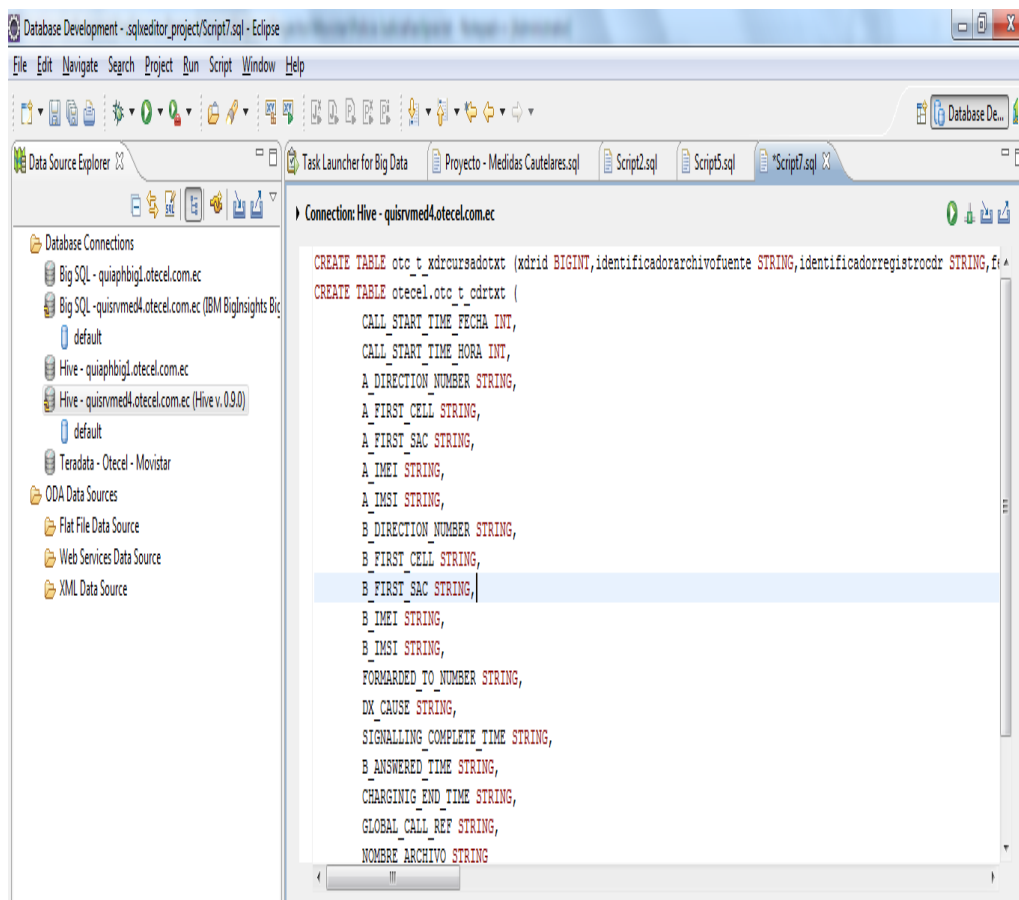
Database Development - .sqlxeditor_project/Script7.sql - Eclipse

File Edit Navigate Search Project Run Script Window Help

Database De...

Data Source Explorer

Database Connections
Big SQL - quiaphbig1.otecel.com.ec
Big SQL -quisrvmed4.otecel.com.ec (IBM BigInsights Bi
default
Hive - quiaphbig1.otecel.com.ec
Hive - quisrvmed4.otecel.com.ec (Hive v. 0.9.0)
default
Teradata - Otecel - Movistar
ODA Data Sources
Flat File Data Source
Web Services Data Source
XML Data Source

Task Launcher for Big Data | Proyecto - Medidas Cautelares.sql | Script2.sql | Script5.sql | *Script7.sql

Connection: Hive - quisrvmed4.otecel.com.ec

CREATE TABLE otc_t_xdrcursadotxt (xdrid BIGINT,identificadorarchivofuente STRING,identificadorregistrocdr STRING,f
CREATE TABLE otecel.otc_t_cdrtxt (
CALL_START_TIME_FECHA INT,
CALL_START_TIME_HORA INT,
A_DIRECTION_NUMBER STRING,
A_FIRST_CELL STRING,
A_FIRST_SAC STRING,
A_IMEI STRING,
A_IMSI STRING,
B_DIRECTION_NUMBER STRING,
B_FIRST_CELL STRING,
B_FIRST_SAC STRING,
B_IMEI STRING,
B_IMSI STRING,
FORWARDED_TO_NUMBER STRING,
DX_CAUSE STRING,
SIGNALLING_COMPLETE_TIME STRING,
B_ANSWERED_TIME STRING,
CHARGINIG_END_TIME STRING,
GLOBAL_CALL_REF STRING,
NOMBRE_ARCHIVO STRING